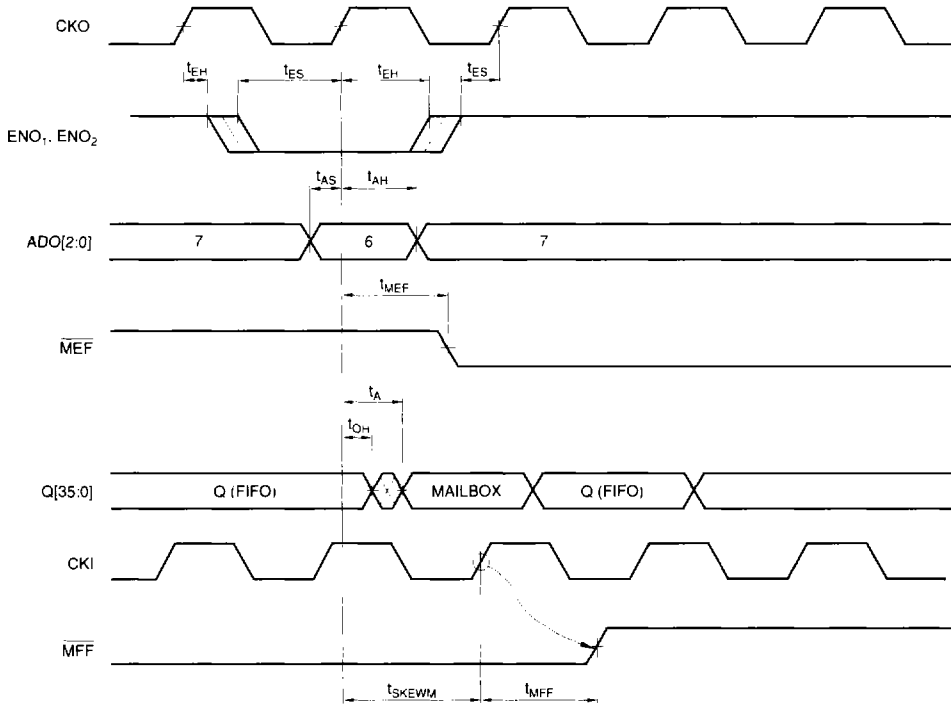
CKO

$t_{EH}$ $t_{ES}$ $t_{EH}$ $t_{ES}$

$ENO_1$, $ENO_2$

$t_{AS}$ $t_{AH}$

ADO[2:0] 7 6 7

$t_{MEF}$

$\overline{MEF}$

$t_A$

$t_{OH}$

Q[35:0] Q (FIFO) MAILBOX Q (FIFO)

CKI

$\overline{MFF}$

$t_{SKEWM}$ $t_{MFF}$